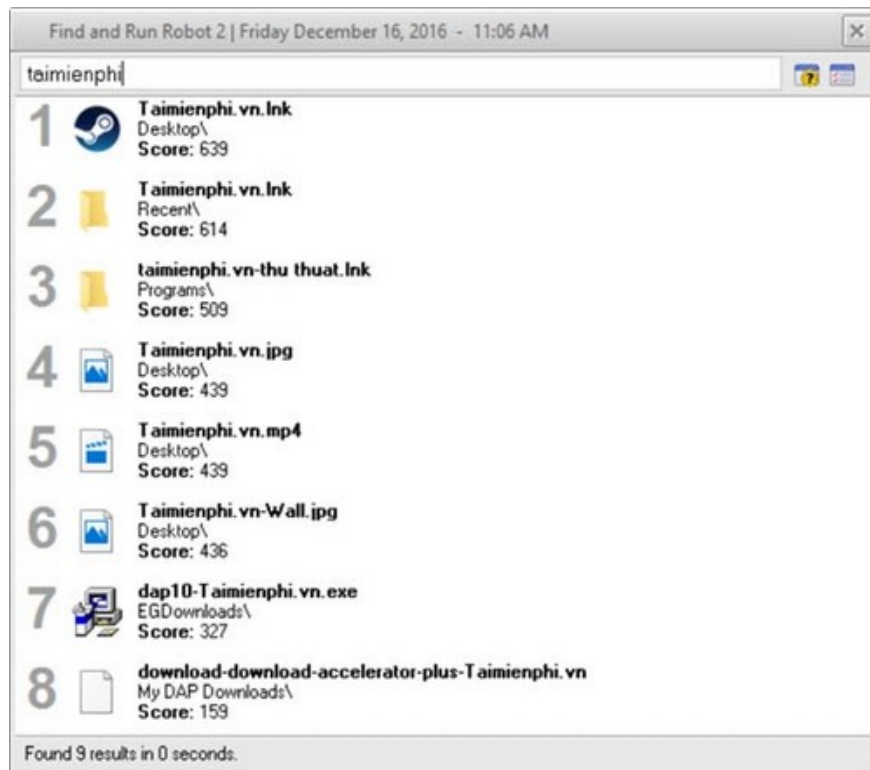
Find and Run Robot 2 | Friday December 16, 2016 - 11:06 AM

taimienphi

1 Taimienphi.vn.lnk
Desktop\
Score: 639

2 Taimienphi.vn.lnk
Recent\
Score: 614

3 taimienphi.vn-thu thuat.lnk
Programs\
Score: 509

4 Taimienphi.vn.jpg
Desktop\
Score: 439

5 Taimienphi.vn.mp4
Desktop\
Score: 439

6 Taimienphi.vn-Wall.jpg
Desktop\
Score: 436

7 dap10-Taimienphi.vn.exe
EGDownloads\
Score: 327

8 download-download-accelerator-plus-Taimienphi.vn
My DAP Downloads\
Score: 159

Found 9 results in 0 seconds.